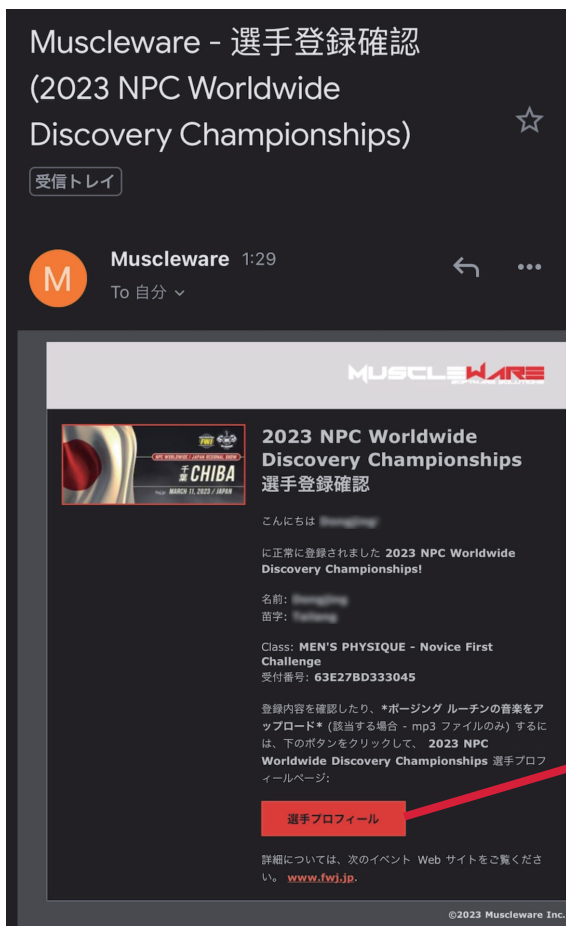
Muscleware - 選手登録確認 (2023 NPC Worldwide Discovery Championships)

受信トレイ

M

Muscleware 1:29

To 自分

MUSCLEWARE

FWJ

NPC WORLDWIDE | JAPAN REGIONAL SHOW

千葉 CHIBA

MARCH 11, 2023 / JAPAN

2023 NPC Worldwide Discovery Championships 選手登録確認

こんにちは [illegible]

に正常に登録されました 2023 NPC Worldwide Discovery Championships!

名前: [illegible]
苗字: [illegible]

Class: MEN'S PHYSIQUE - Novice First Challenge
受付番号: 63E27BD333045

登録内容を確認したり、*ポージング ルーチンの音楽をアップロード* (該当する場合 - mp3 ファイルのみ) するには、下のボタンをクリックして、 2023 NPC Worldwide Discovery Championships 選手プロフィールページ:

選手プロフィール

詳細については、次のイベント Web サイトをご覧ください。 www.fwj.jp.

©2023 Muscleware Inc.